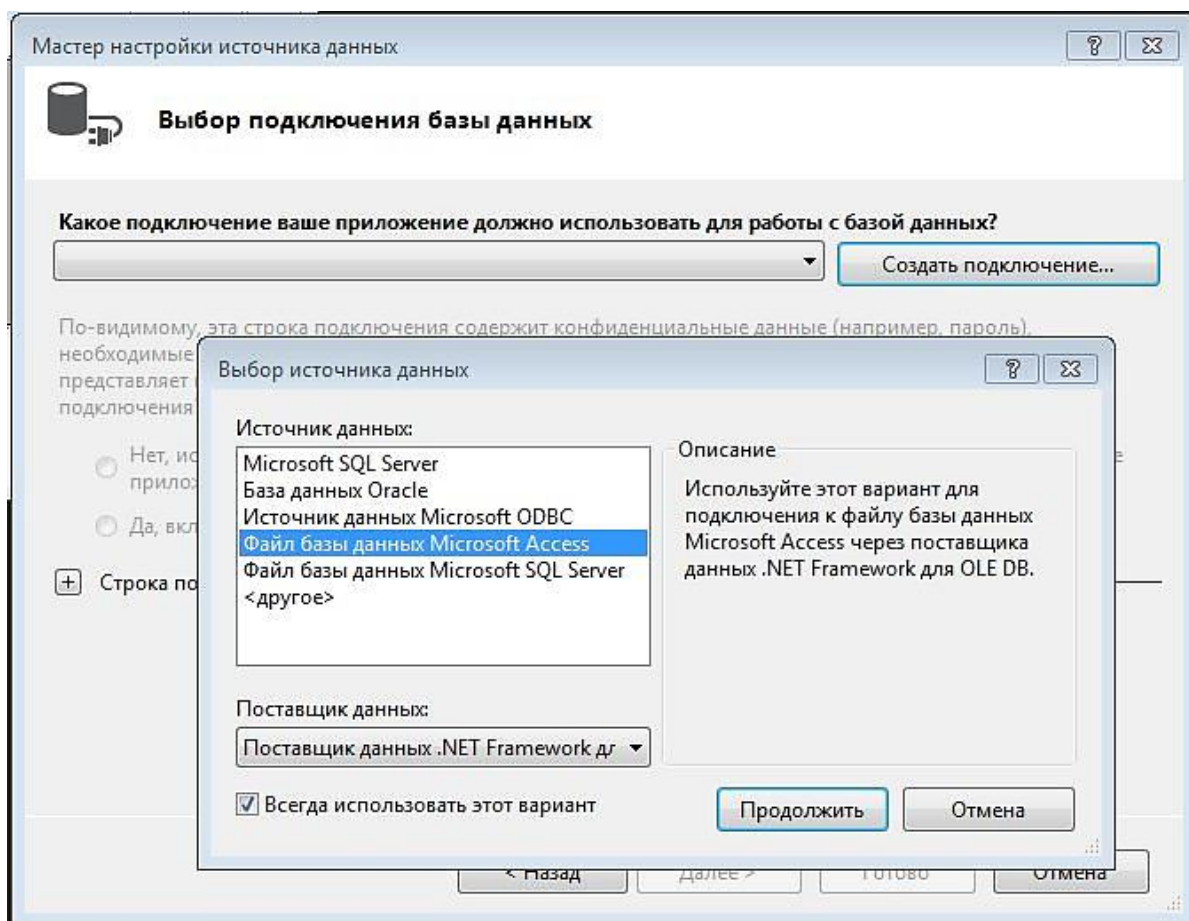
Мастер настройки источника данных

Выбор подключения базы данных

Какое подключение ваше приложение должно использовать для работы с базой данных?

Создать подключение...

По-видимому, эта строка подключения содержит конфиденциальные данные (например, пароль), необходимые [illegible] представляет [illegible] подключения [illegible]

Нет, ис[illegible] прилож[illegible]

Да, вкл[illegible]

Строка по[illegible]

Выбор источника данных

Источник данных:

Microsoft SQL Server
База данных Oracle
Источник данных Microsoft ODBC
Файл базы данных Microsoft Access
Файл базы данных Microsoft SQL Server
<другое>

Описание

Используйте этот вариант для подключения к файлу базы данных Microsoft Access через поставщика данных .NET Framework для OLE DB.

Поставщик данных:

Поставщик данных .NET Framework дл

Всегда использовать этот вариант

Продолжить

Отмена

< Назад

Далее >

Готово

Отмена